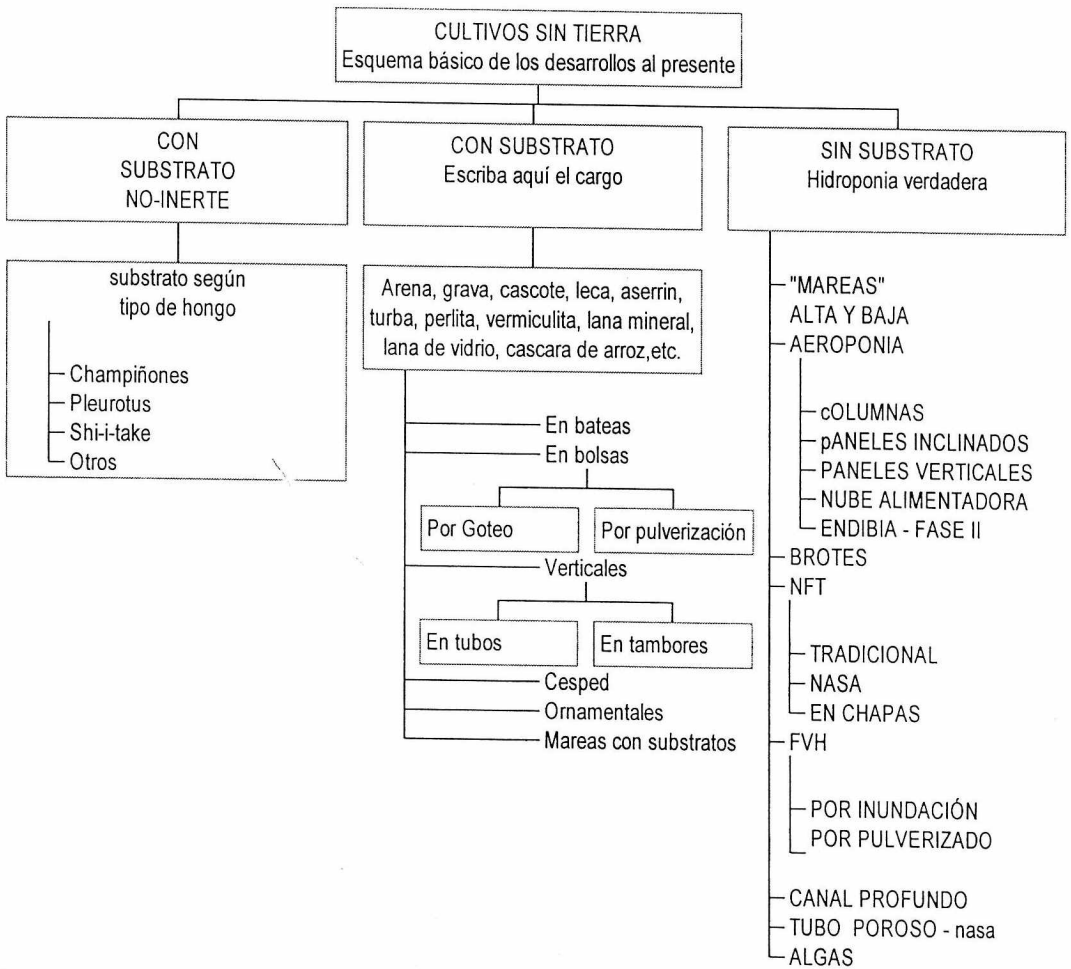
CULTIVOS SIN TIERRA
Esquema básico de los desarrollos al presente

CON SUBSTRATO NO-INERTE

substrato según tipo de hongo

Champiñones
Pleurotus
Shi-i-take
Otros

CON SUBSTRATO
Escriba aquí el cargo

Arena, grava, cascote, leca, aserrin, turba, perlita, vermiculita, lana mineral, lana de vidrio, cascara de arroz,etc.

En bateas
En bolsas
Por Goteo
Por pulverización
Verticales
En tubos
En tambores
Cesped
Ornamentales
Mareas con substratos

SIN SUBSTRATO
Hidroponia verdadera

"MAREAS"
ALTA Y BAJA
AEROPONIA
cOLUMNAS
pANELES INCLINADOS
PANELES VERTICALES
NUBE ALIMENTADORA
ENDIBIA - FASE II
BROTES
NFT
TRADICIONAL
NASA
EN CHAPAS
FVH
POR INUNDACIÓN
POR PULVERIZADO
CANAL PROFUNDO
TUBO POROSO - nasa
ALGAS